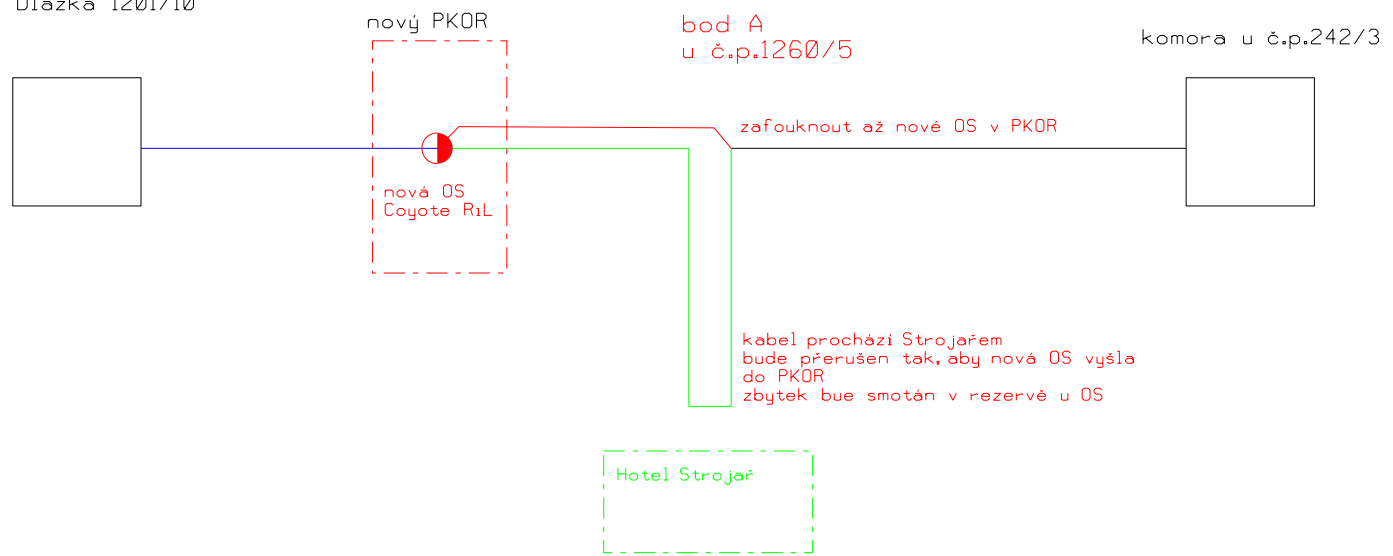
Dlážka 1201/10

nový PKOR

bod A
u č.p.1260/5

komora u č.p.242/3

zafouknout až nové OS v PKOR

nová OS
Coyote R1L

kabel prochází Strojařem
bude přerušen tak, aby nová OS vyšla do PKOR
zbytek bue smotán v rezervě u OS

Hotel Strojař